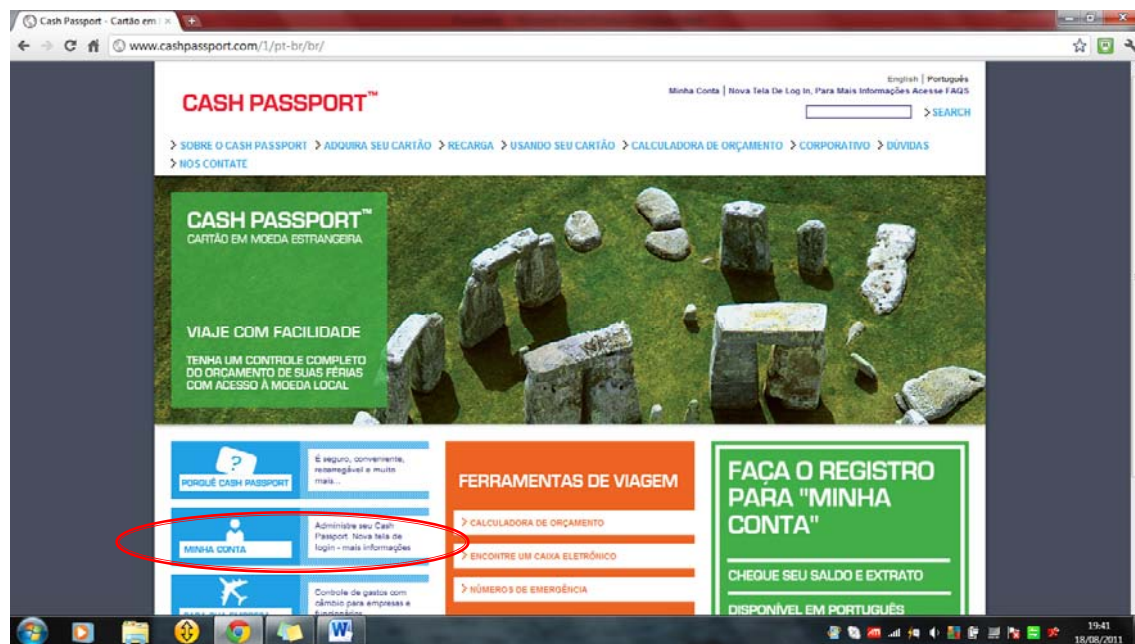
Cash Passport - Cartão em

www.cashpassport.com/1/pt-br/br/

English | Português

Minha Conta | Nova Tela De Log In, Para Mais Informações Acesse FAQS

CASH PASSPORT™

> SEARCH

> SOBRE O CASH PASSPORT > ADQUIRA SEU CARTÃO > RECARGA > USANDO SEU CARTÃO > CALCULADORA DE ORÇAMENTO > CORPORATIVO > DÚVIDAS > NOS CONTATE

CASH PASSPORT™
CARTÃO EM MOEDA ESTRANGEIRA

VIAJE COM FACILIDADE

TENHA UM CONTROLE COMPLETO DO ORÇAMENTO DE SUAS FÉRIAS COM ACESSO À MOEDA LOCAL

PORQUÊ CASH PASSPORT

É seguro, conveniente, recarregável e muito mais...

MINHA CONTA

Administre seu Cash Passport. Nova tela de login - mais informações

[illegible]

Controle de gastos com câmbio para empresas e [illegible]

FERRAMENTAS DE VIAGEM

> CALCULADORA DE ORÇAMENTO

> ENCONTRE UM CAIXA ELETRÔNICO

> NÚMEROS DE EMERGÊNCIA

FAÇA O REGISTRO PARA "MINHA CONTA"

CHEQUE SEU SALDO E EXTRATO

DISPONÍVEL EM PORTUGUÊS

19:41
18/08/2011